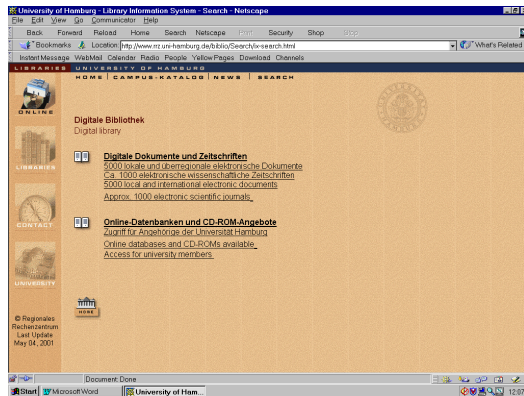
University of Hamburg - Library Information System - Search - Netscape

File Edit View Go Communicator Help

Back Forward Reload Home Search Netscape Print Security Shop Stop

Bookmarks Location: http://www.rrz.uni-hamburg.de/biblio/Search/ix-search.html What's Related

Instant Message WebMail Calendar Radio People Yellow Pages Download Channels

LIBRARIES UNIVERSITY OF HAMBURG

HOME | CAMPUS-KATALOG | NEWS | SEARCH

ONLINE

LIBRARIES

CONTACT

UNIVERSITY

© Regionales Rechenzentrum
Last Update
May 04, 2001

Digitale Bibliothek
Digital library

Digitale Dokumente und Zeitschriften
5000 lokale und überregionale elektronische Dokumente
Ca. 1000 elektronische wissenschaftliche Zeitschriften
5000 local and international electronic documents
Approx. 1000 electronic scientific journals

Online-Datenbanken und CD-ROM-Angebote
Zugriff für Angehörige der Universität Hamburg
Online databases and CD-ROMs available
Access for university members

HOME

Document: Done

Start Microsoft Word University of Ham... 12:07